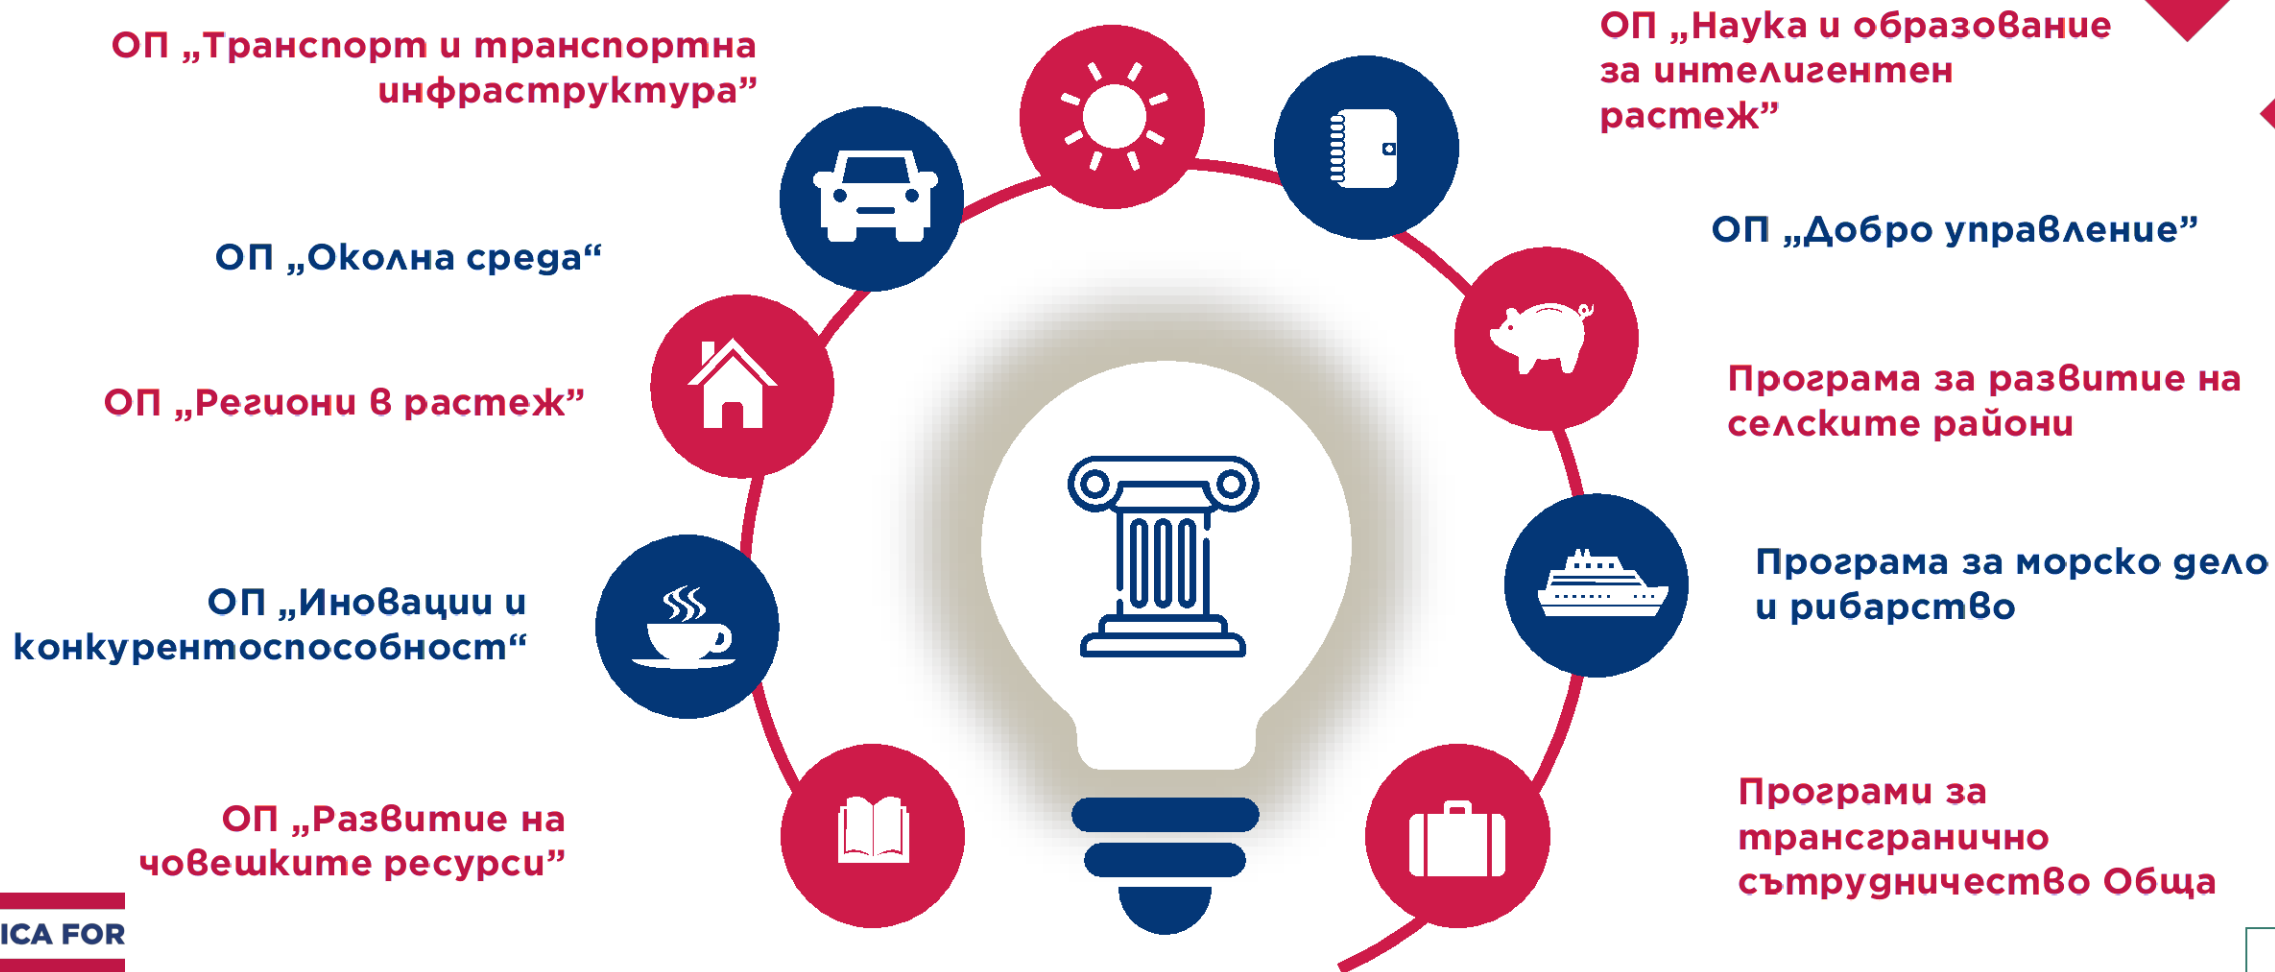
ОП „Транспорт и транспортна инфраструктура”

ОП „Наука и образование за интелигентен растеж”

ОП „Околна среда“

ОП „Добро управление”

ОП „Региони в растеж”

Програма за развитие на селските райони

ОП „Иновации и конкурентоспособност“

Програма за морско дело и рибарство

ОП „Развитие на човешките ресурси”

Програми за трансгранично сътрудничество Обща

ICA FOR